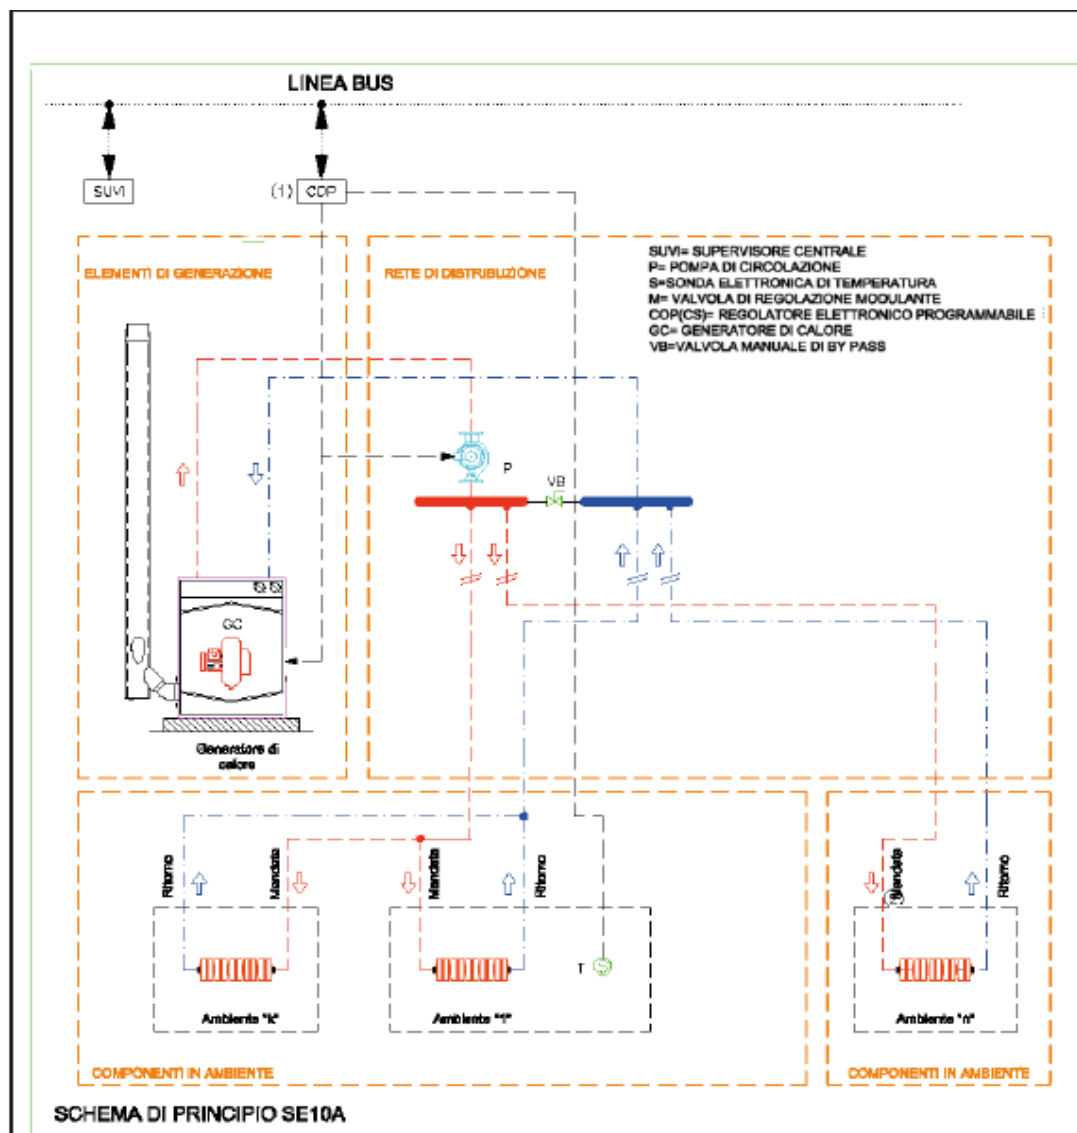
LINEA BUS

SUVI

(1) COP

ELEMENTI DI GENERAZIONE

RETE DI DISTRIBUZIONE

SUVI= SUPERVISORE CENTRALE
P= POMPA DI CIRCOLAZIONE
S=SONDA ELETTRONICA DI TEMPERATURA
M= VALVOLA DI REGOLAZIONE MODULANTE
COP(CS)= REGOLATORE ELETTRONICO PROGRAMMABILE
GC= GENERATORE DI CALORE
VB=VALVOLA MANUALE DI BY PASS

P

VB

GC

Generatore di calore

Ritorno

Mandata

Mandata

Ritorno

Mandata

Ritorno

T

Ambiente "k"

Ambiente "1"

Ambiente "n"

COMPONENTI IN AMBIENTE

COMPONENTI IN AMBIENTE

SCHEMA DI PRINCIPIO SE10A